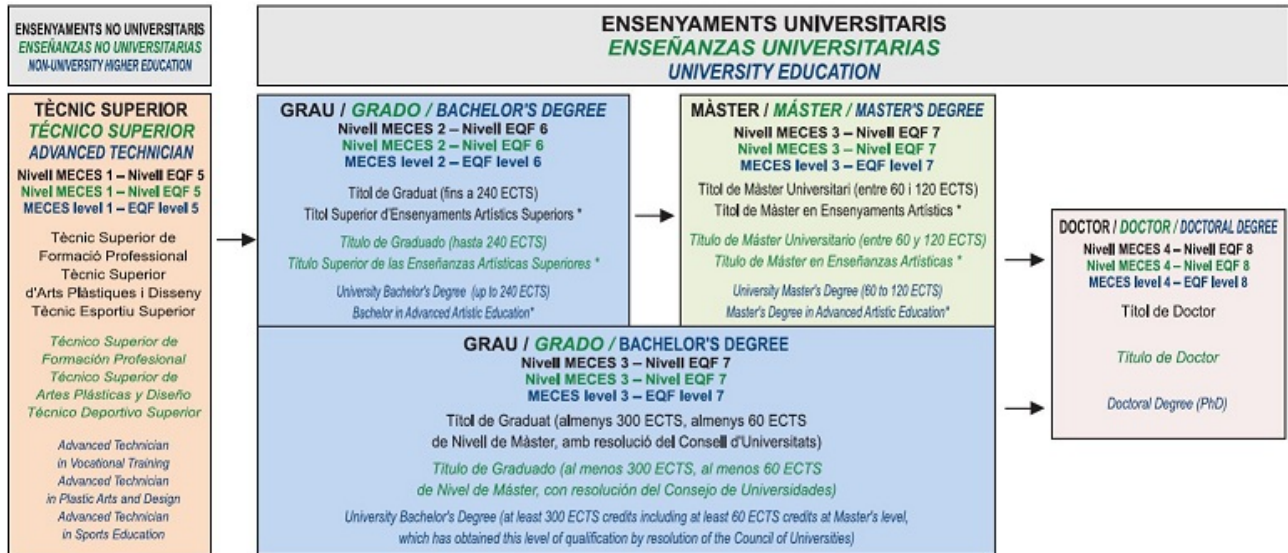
ENSENYAMENTS NO UNIVERSITARIS
ENSEÑANZAS NO UNIVERSITARIAS
NON-UNIVERSITY HIGHER EDUCATION

TÈCNIC SUPERIOR
TÉCNICO SUPERIOR
ADVANCED TECHNICIAN
Nivell MECES 1 – Nivell EQF 5
Nivel MECES 1 – Nivel EQF 5
MECES level 1 – EQF level 5

Tècnic Superior de Formació Professional
Tècnic Superior d'Arts Plàstiques i Disseny
Tècnic Esportiu Superior

Técnico Superior de Formación Profesional
Técnico Superior de Artes Plásticas y Diseño
Técnico Deportivo Superior

Advanced Technician in Vocational Training
Advanced Technician in Plastic Arts and Design
Advanced Technician in Sports Education

ENSENYAMENTS UNIVERSITARIS
ENSEÑANZAS UNIVERSITARIAS
UNIVERSITY EDUCATION

GRAU / GRADO / BACHELOR'S DEGREE
Nivell MECES 2 – Nivell EQF 6
Nivel MECES 2 – Nivel EQF 6
MECES level 2 – EQF level 6

Títol de Graduat (fins a 240 ECTS)
Títol Superior d'Ensenyaments Artístics Superiors *

Título de Graduado (hasta 240 ECTS)
Título Superior de las Enseñanzas Artísticas Superiores *

University Bachelor's Degree (up to 240 ECTS)
Bachelor in Advanced Artistic Education*

MÀSTER / MÁSTER / MASTER'S DEGREE
Nivell MECES 3 – Nivell EQF 7
Nivel MECES 3 – Nivel EQF 7
MECES level 3 – EQF level 7

Títol de Màster Universitari (entre 60 i 120 ECTS)
Títol de Màster en Ensenyaments Artístics *

Título de Máster Universitario (entre 60 y 120 ECTS)
Título de Máster en Enseñanzas Artísticas *

University Master's Degree (60 to 120 ECTS)
Master's Degree in Advanced Artistic Education*

DOCTOR / DOCTOR / DOCTORAL DEGREE
Nivell MECES 4 – Nivell EQF 8
Nivel MECES 4 – Nivel EQF 8
MECES level 4 – EQF level 8

Títol de Doctor

Título de Doctor

Doctoral Degree (PhD)

GRAU / GRADO / BACHELOR'S DEGREE
Nivell MECES 3 – Nivell EQF 7
Nivel MECES 3 – Nivel EQF 7
MECES level 3 – EQF level 7

Títol de Graduat (almenys 300 ECTS, almenys 60 ECTS de Nivell de Màster, amb resolució del Consell d'Universitats)

Título de Graduado (al menos 300 ECTS, al menos 60 ECTS de Nivel de Máster, con resolución del Consejo de Universidades)

University Bachelor's Degree (at least 300 ECTS credits including at least 60 ECTS credits at Master's level, which has obtained this level of qualification by resolution of the Council of Universities)